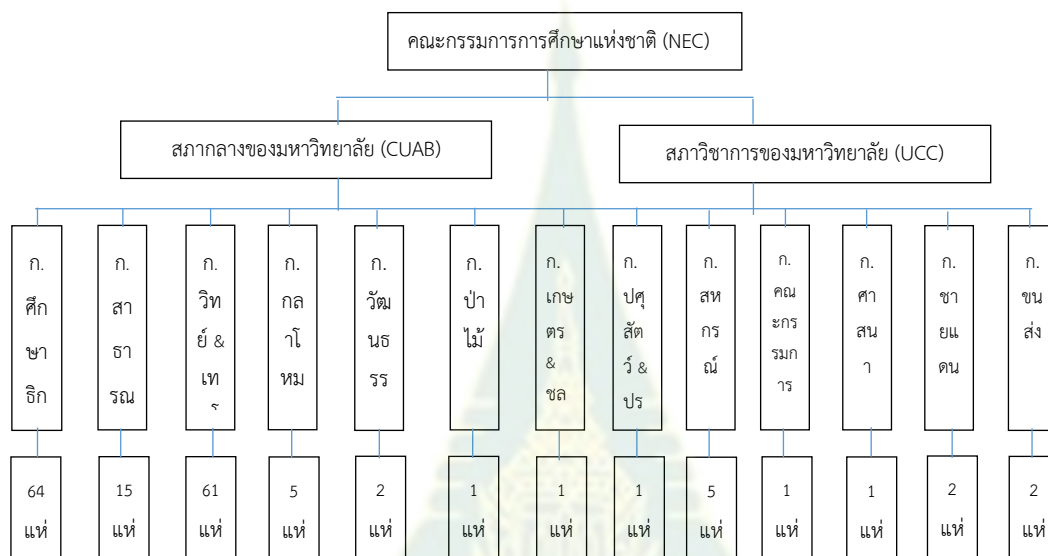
คณะกรรมการการศึกษาแห่งชาติ (NEC)

สภากลางของมหาวิทยาลัย (CUAB)

สภาวิชาการของมหาวิทยาลัย (UCC)

ก. ศึกษาธิก

ก. สาธารณ

ก. วิทย์ & เท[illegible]

ก. กลาโหม

ก. วัฒนธรร

ก. ป่าไม้

ก. เกษตร & ชล

ก. ปศุสัตว์ & ปร

ก. สหกรณ์

ก. คณะกรรมการ

ก. ศาสนา

ก. ชายแดน

ก. ขนส่ง

64 แห่

15 แห่

61 แห่

5 แห่

2 แห่

1 แห่

1 แห่

1 แห่

5 แห่

1 แห่

1 แห่

2 แห่

2 แห่